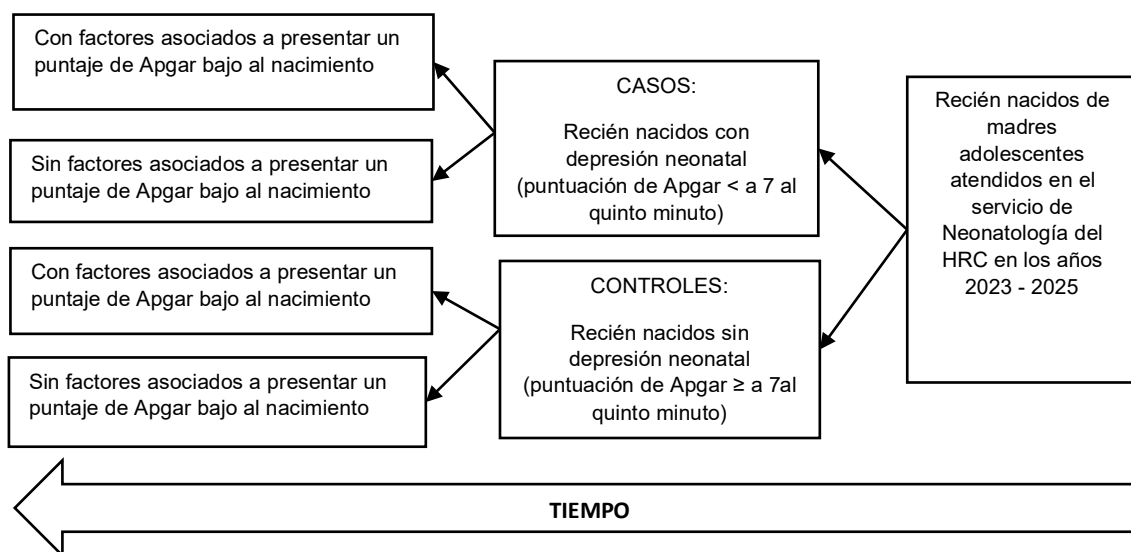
Con factores asociados a presentar un puntaje de Apgar bajo al nacimiento

Sin factores asociados a presentar un puntaje de Apgar bajo al nacimiento

CASOS:

Recién nacidos con depresión neonatal (puntuación de Apgar < a 7 al quinto minuto)

Recién nacidos de madres adolescentes atendidos en el servicio de Neonatología del HRC en los años 2023 - 2025

Con factores asociados a presentar un puntaje de Apgar bajo al nacimiento

Sin factores asociados a presentar un puntaje de Apgar bajo al nacimiento

CONTROLES:

Recién nacidos sin depresión neonatal (puntuación de Apgar ≥ a 7al quinto minuto)

TIEMPO